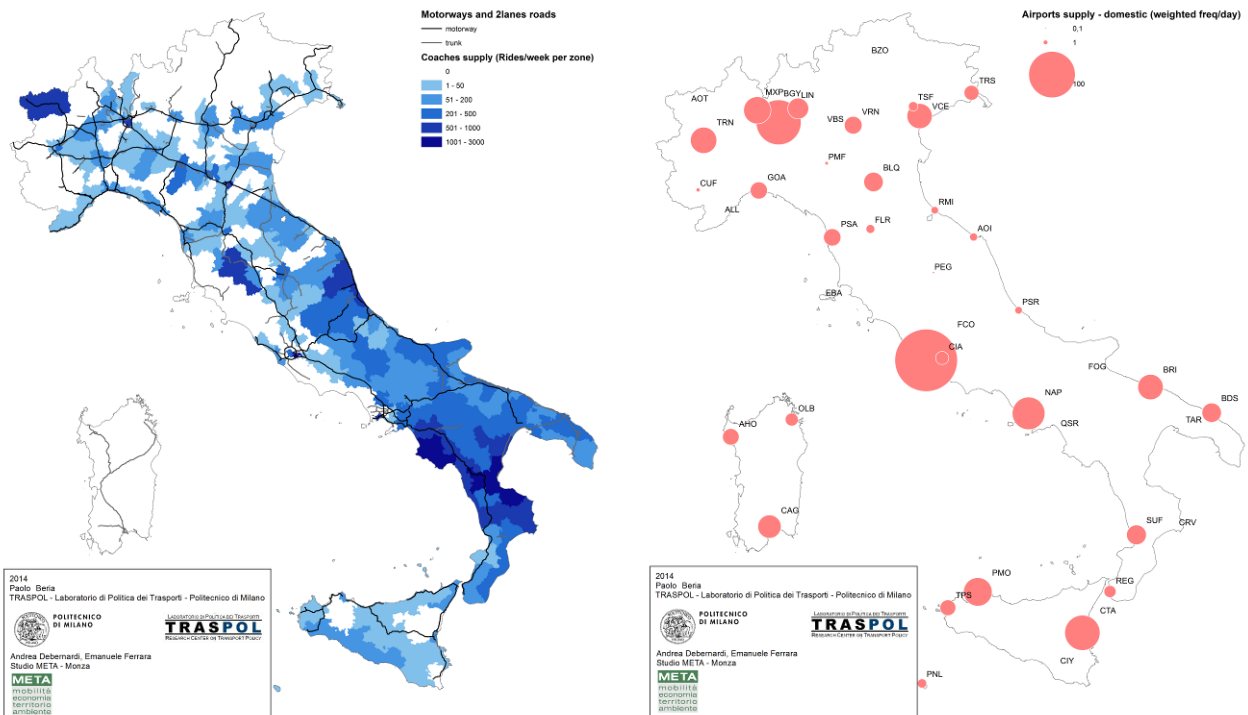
Motorways and 2lanes roads
motorway
trunk
Coaches supply (Rides/week per zone)
0
1 - 50
51 - 200
201 - 500
501 - 1000
1001 - 3000

2014
Paolo Beria
TRASPOL - Laboratorio di Politica dei Trasporti - Politecnico di Milano
POLITECNICO DI MILANO
LABORATORIO DI POLITICA DEI TRASPORTI
TRASPOL
RESEARCH CENTER ON TRANSPORT POLICY
Andrea Debernardi, Emanuele Ferrara
Studio META - Monza
META
mobilità
economia
territorio
ambiente

Airports supply - domestic (weighted freq/day)
0,1
1
100

BZO
TRS
AOT
MXP
BGY
LIN
TSF
VCE
TRN
VBS
VRN
PMF
BLQ
CUF
GOA
ALL
RMI
FLR
PSA
AOI
PEG
PSR
EBA
FCO
CIA
FOG
BRI
BDS
NAP
TAR
QSR
OLB
AHO
CAG
SUF
CRV
PMO
REG
TPS
CTA
CIY
PNL

2014
Paolo Beria
TRASPOL - Laboratorio di Politica dei Trasporti - Politecnico di Milano
POLITECNICO DI MILANO
LABORATORIO DI POLITICA DEI TRASPORTI
TRASPOL
RESEARCH CENTER ON TRANSPORT POLICY
Andrea Debernardi, Emanuele Ferrara
Studio META - Monza
META
mobilità
economia
territorio
ambiente